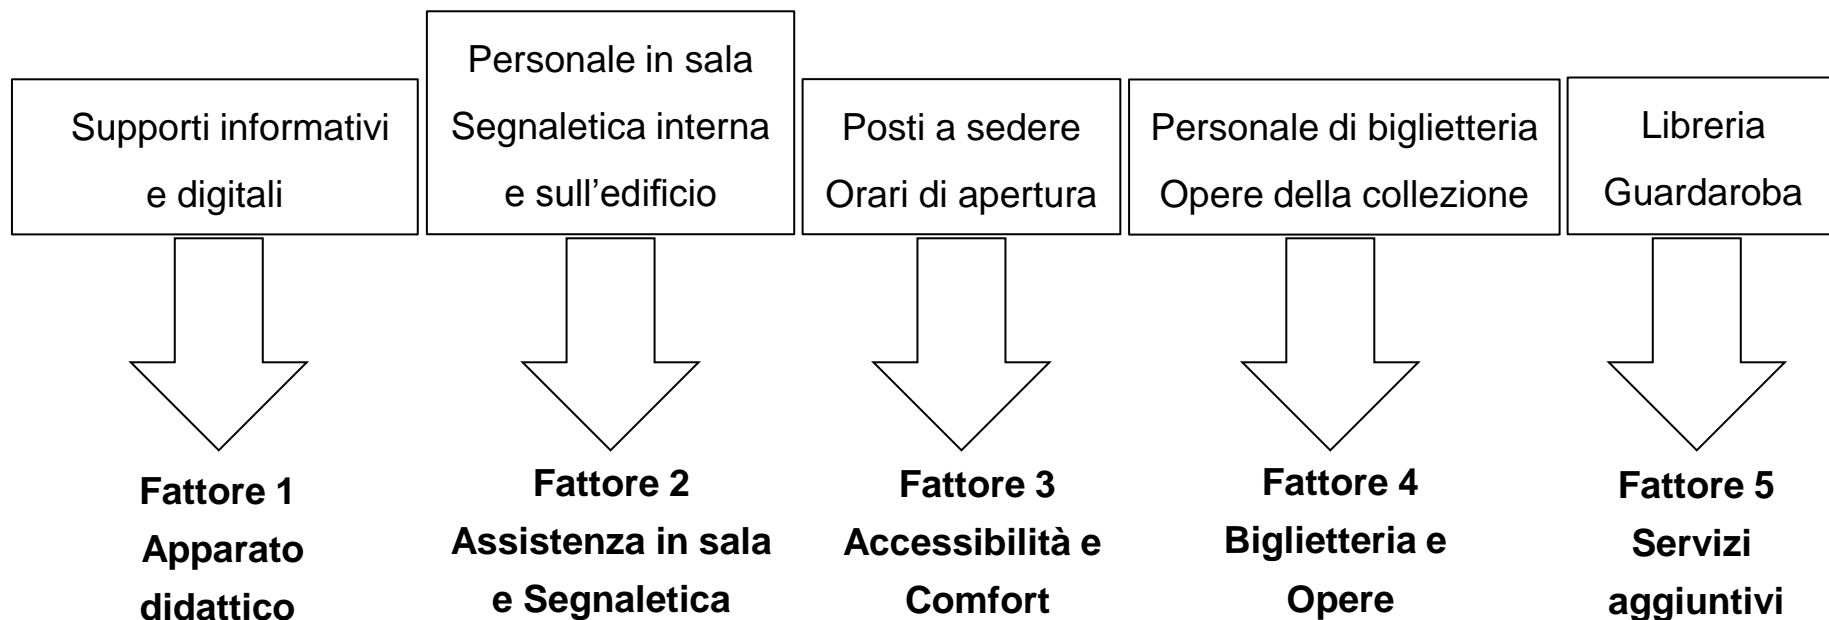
Supporti informativi e digitali

Personale in sala
Segnaletica interna e sull’edificio

Posti a sedere
Orari di apertura

Personale di biglietteria
Opere della collezione

Libreria
Guardaroba

**Fattore 1**
**Apparato didattico**

**Fattore 2**
**Assistenza in sala e Segnaletica**

**Fattore 3**
**Accessibilità e Comfort**

**Fattore 4**
**Biglietteria e Opere**

**Fattore 5**
**Servizi aggiuntivi**